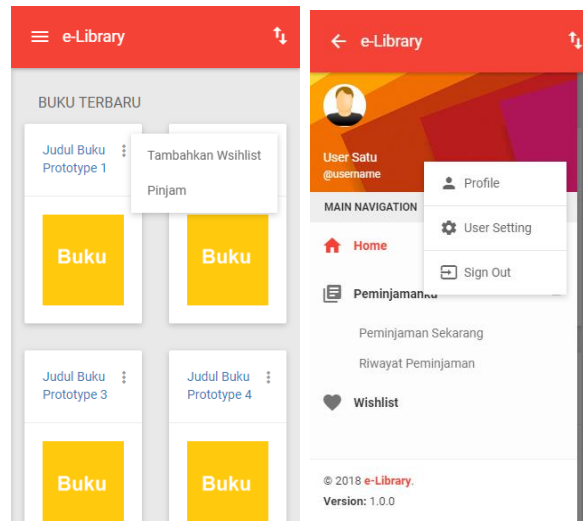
e-Library

BUKU TERBARU

Judul Buku Prototype 1

Tambahkan Wsihlist

Pinjam

Buku

Buku

Judul Buku Prototype 3

Judul Buku Prototype 4

Buku

Buku

e-Library

User Satu
@username

Profile

User Setting

Sign Out

MAIN NAVIGATION

Home

Peminjamanku

Peminjaman Sekarang

Riwayat Peminjaman

Wishlist

© 2018 e-Library.

Version: 1.0.0